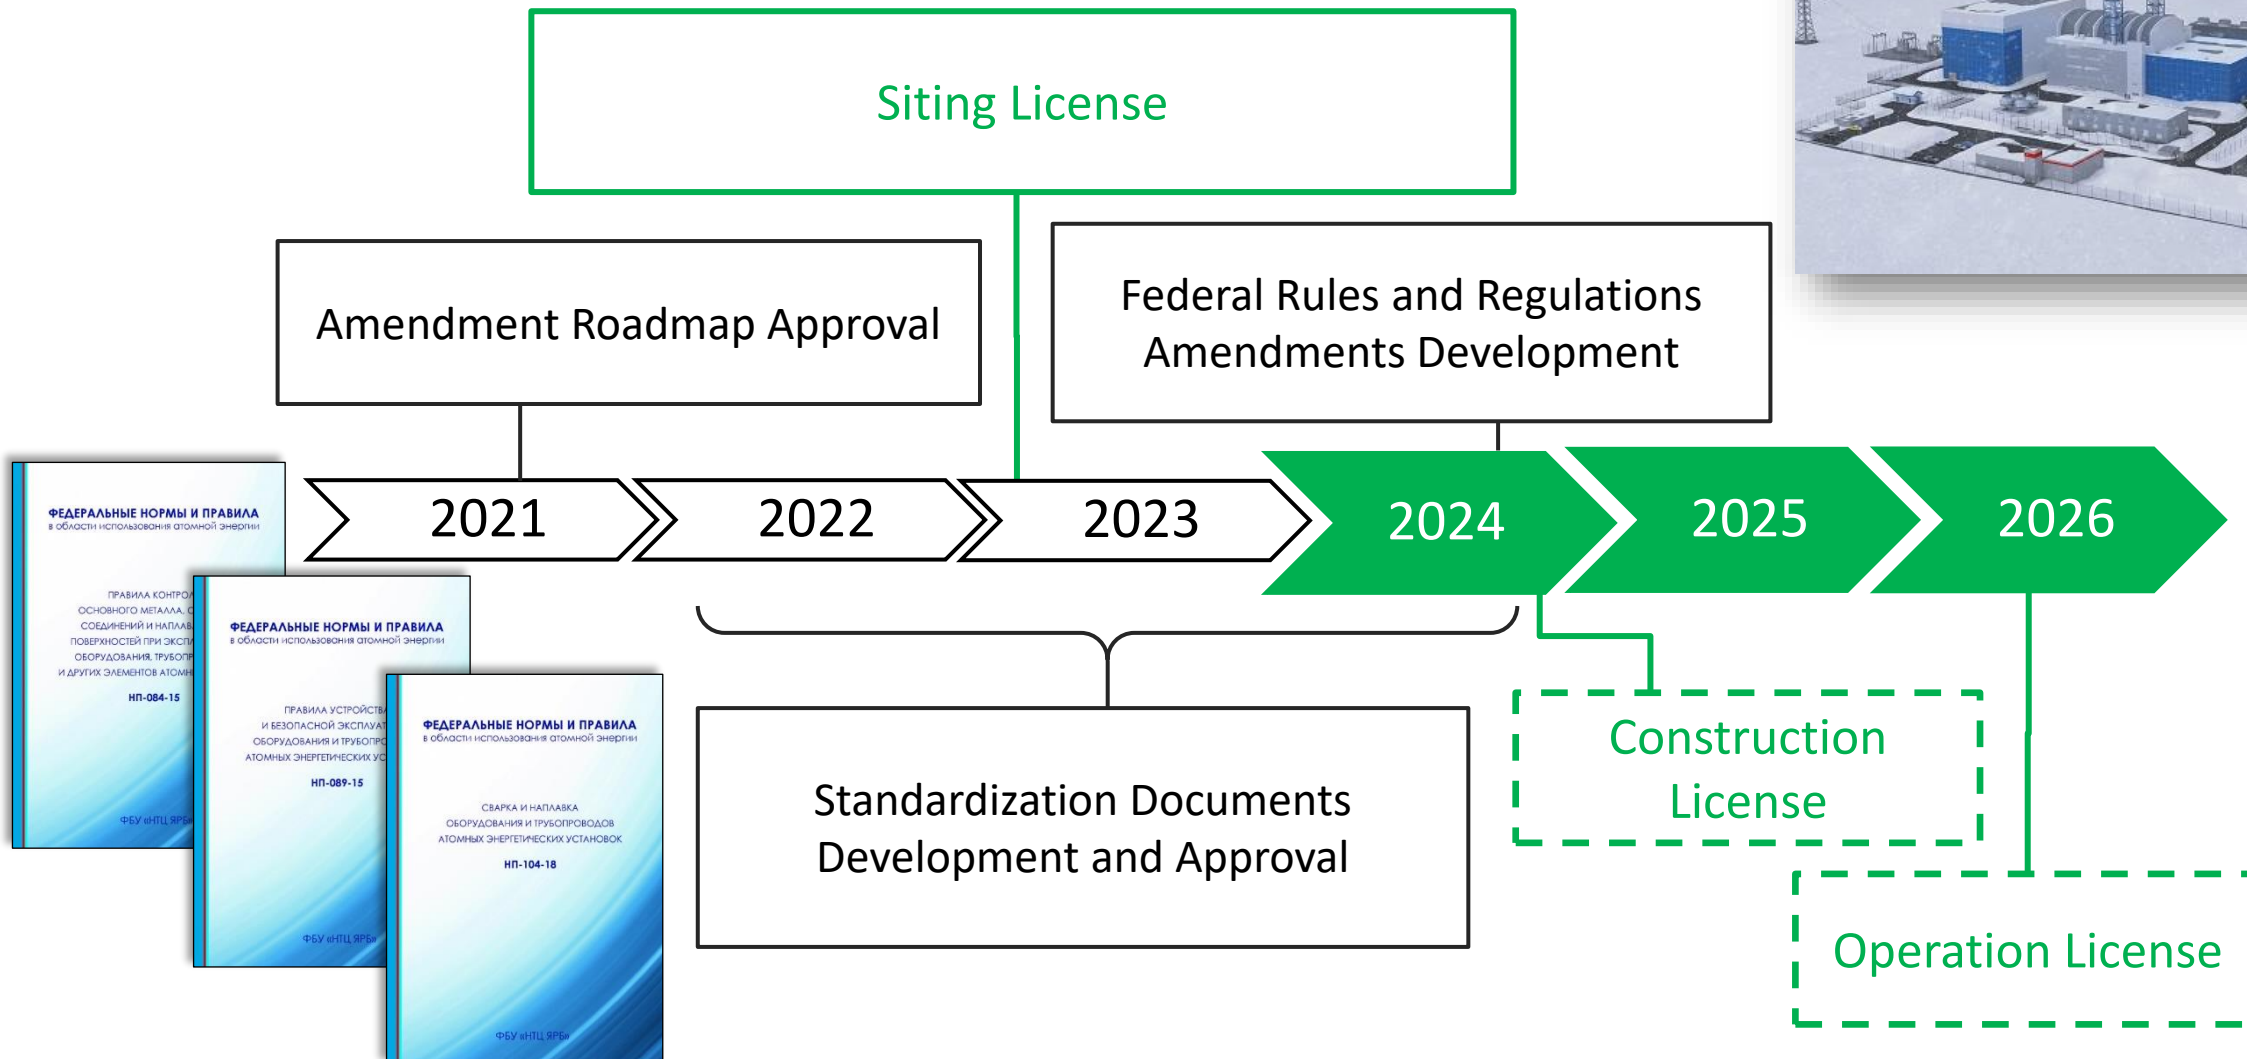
Siting License

Amendment Roadmap Approval

Federal Rules and Regulations Amendments Development

ФЕДЕРАЛЬНЫЕ НОРМЫ И ПРАВИЛА
в области использования атомной энергии

ПРАВИЛА КОНТРО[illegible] ОСНОВНОГО МЕТАЛЛА, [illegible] СОЕДИНЕНИЙ И НАПЛАВ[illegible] ПОВЕРХНОСТЕЙ ПРИ ЭКСП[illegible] ОБОРУДОВАНИЯ, ТРУБОП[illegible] И ДРУГИХ ЭЛЕМЕНТОВ АТОМН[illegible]

НП-084-15

ФБУ «НТЦ ЯРБ»

ФЕДЕРАЛЬНЫЕ НОРМЫ И ПРАВИЛА
в области использования атомной энергии

ПРАВИЛА УСТРОЙСТВ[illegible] И БЕЗОПАСНОЙ ЭКСПЛУАТ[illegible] ОБОРУДОВАНИЯ И ТРУБОПР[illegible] АТОМНЫХ ЭНЕРГЕТИЧЕСКИХ УС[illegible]

НП-089-15

ФБУ «НТЦ ЯРБ»

ФЕДЕРАЛЬНЫЕ НОРМЫ И ПРАВИЛА
в области использования атомной энергии

СВАРКА И НАПЛАВКА ОБОРУДОВАНИЯ И ТРУБОПРОВОДОВ АТОМНЫХ ЭНЕРГЕТИЧЕСКИХ УСТАНОВОК

НП-104-18

ФБУ «НТЦ ЯРБ»

2021

2022

2023

2024

2025

2026

Standardization Documents Development and Approval

Construction License

Operation License